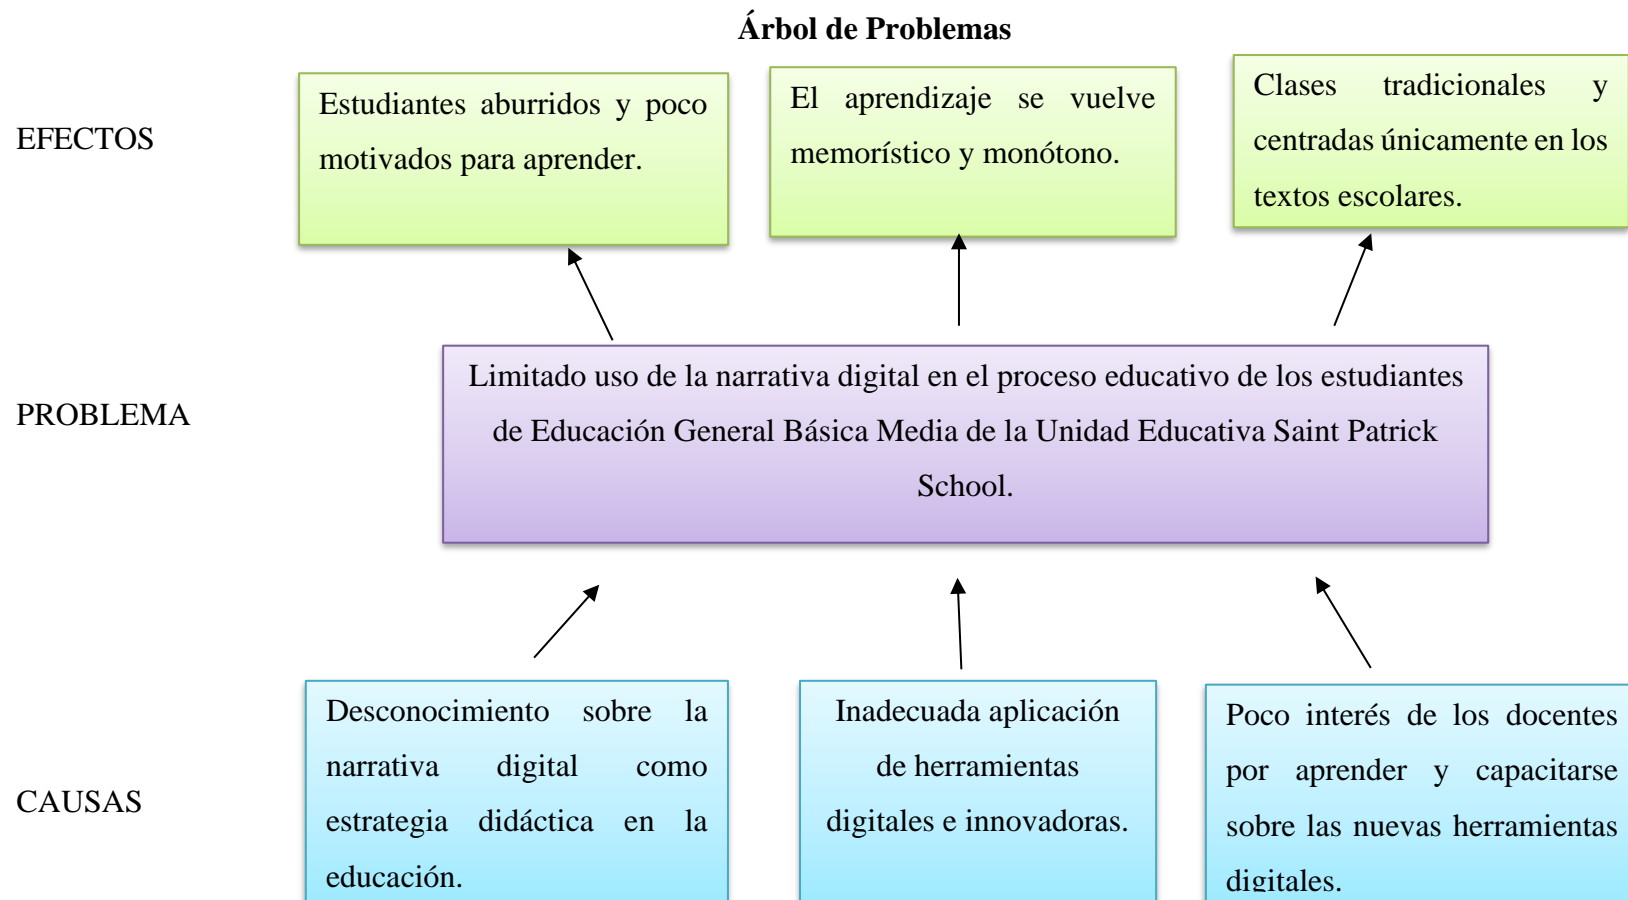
Árbol de Problemas

EFECTOS

Estudiantes aburridos y poco motivados para aprender.

El aprendizaje se vuelve memorístico y monótono.

Clases tradicionales y centradas únicamente en los textos escolares.

PROBLEMA

Limitado uso de la narrativa digital en el proceso educativo de los estudiantes de Educación General Básica Media de la Unidad Educativa Saint Patrick School.

CAUSAS

Desconocimiento sobre la narrativa digital como estrategia didáctica en la educación.

Inadecuada aplicación de herramientas digitales e innovadoras.

Poco interés de los docentes por aprender y capacitarse sobre las nuevas herramientas digitales.